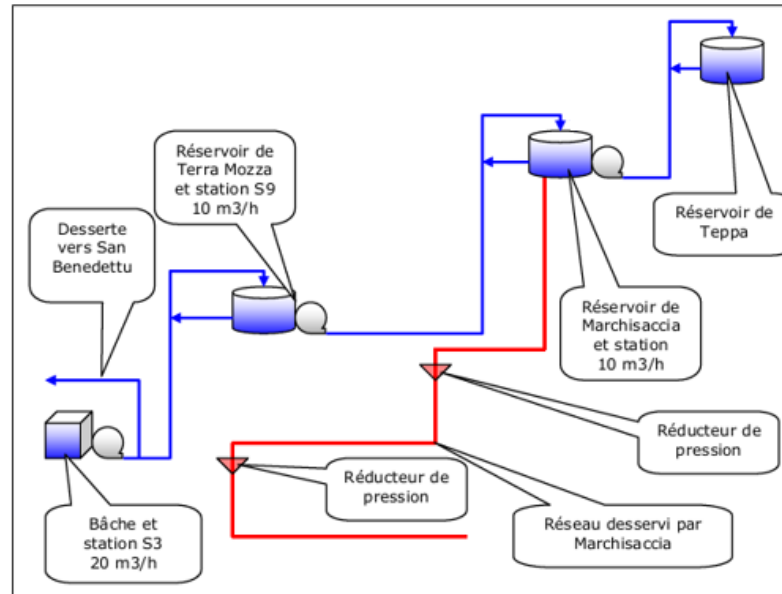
Réservoir de Terra Mozza et station S9 10 m3/h

Desserte vers San Benedettu

Réservoir de Teppa

Réservoir de Marchisaccia et station 10 m3/h

Réducteur de pression

Réducteur de pression

Bâche et station S3 20 m3/h

Réseau desservi par Marchisaccia